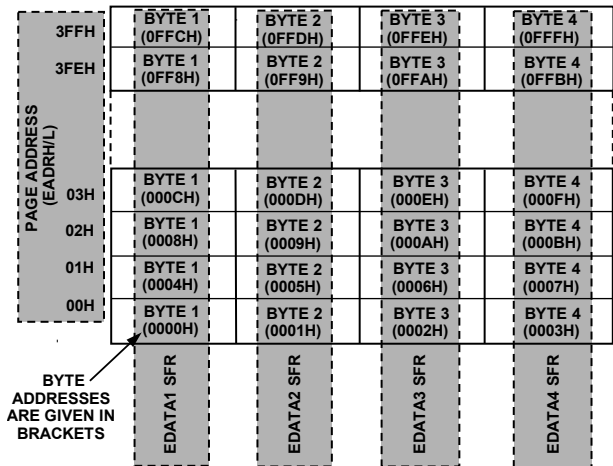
PAGE ADDRESS
(EADRH/L)

3FFH
3FEH
03H
02H
01H
00H

| BYTE 1 (0FFCH) | BYTE 2 (0FFDH) | BYTE 3 (0FFEH) | BYTE 4 (0FFFH) |
|---|---|---|---|
| BYTE 1 (0FF8H) | BYTE 2 (0FF9H) | BYTE 3 (0FFAH) | BYTE 4 (0FFBH) |
| | | | |
| BYTE 1 (000CH) | BYTE 2 (000DH) | BYTE 3 (000EH) | BYTE 4 (000FH) |
| BYTE 1 (0008H) | BYTE 2 (0009H) | BYTE 3 (000AH) | BYTE 4 (000BH) |
| BYTE 1 (0004H) | BYTE 2 (0005H) | BYTE 3 (0006H) | BYTE 4 (0007H) |
| BYTE 1 (0000H) | BYTE 2 (0001H) | BYTE 3 (0002H) | BYTE 4 (0003H) |

BYTE ADDRESSES ARE GIVEN IN BRACKETS

EDATA1 SFR
EDATA2 SFR
EDATA3 SFR
EDATA4 SFR